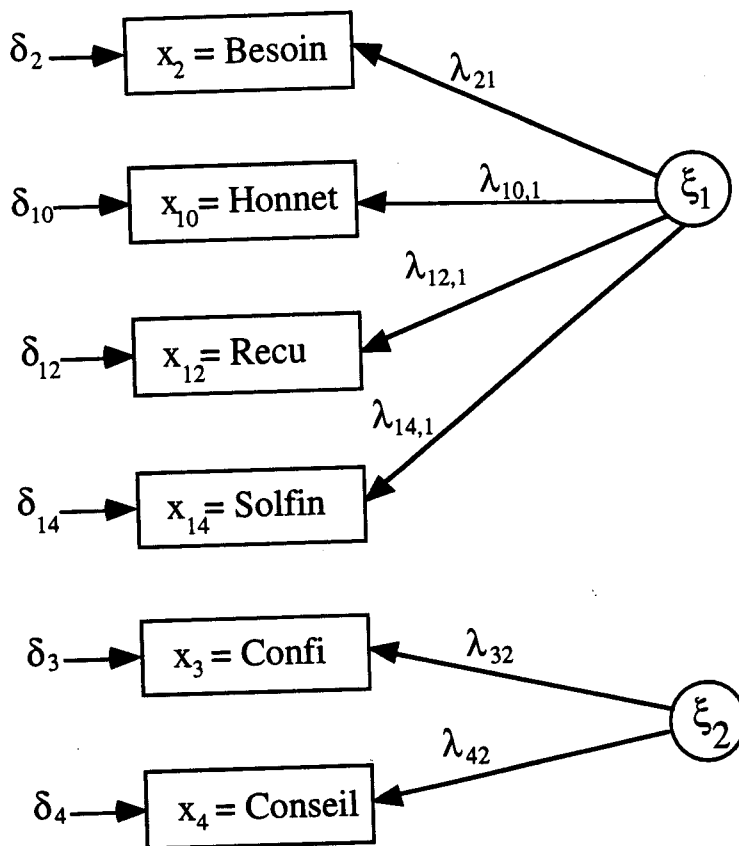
$\delta_2$ $x_2$ = Besoin $\lambda_{21}$

$\delta_{10}$ $x_{10}$ = Honnet $\lambda_{10,1}$ $\xi_1$

$\lambda_{12,1}$

$\delta_{12}$ $x_{12}$ = Recu

$\lambda_{14,1}$

$\delta_{14}$ $x_{14}$ = Solfin

$\delta_3$ $x_3$ = Confi $\lambda_{32}$

$\xi_2$

$\lambda_{42}$

$\delta_4$ $x_4$ = Conseil